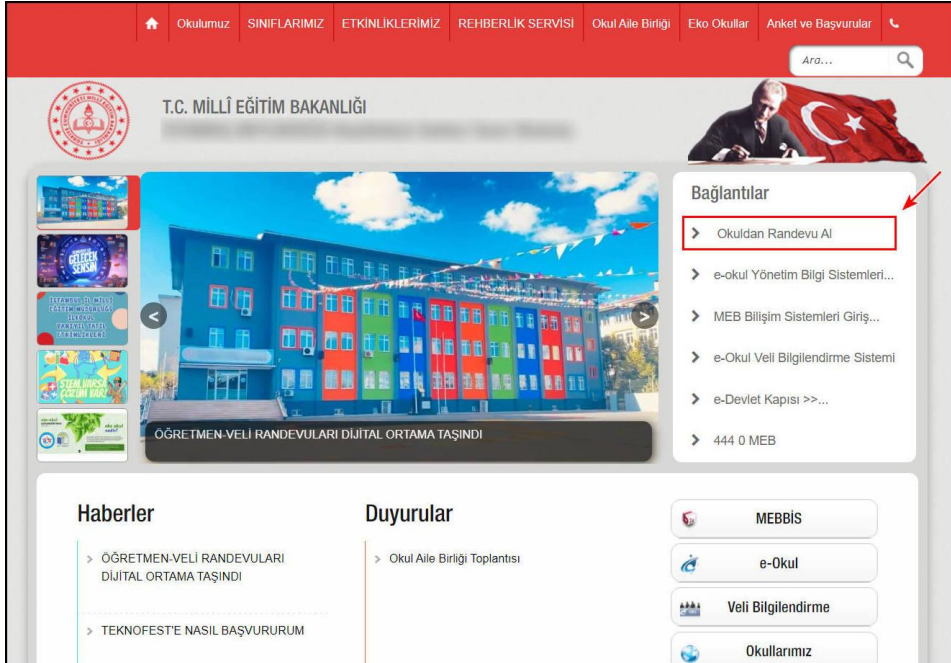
Okulumuz SINIFLARIMIZ ETKİNLİKLERİMİZ REHBERLİK SERVİSİ Okul Aile Birliği Eko Okullar Anket ve Başvurular

Ara...

T.C. MİLLÎ EĞİTİM BAKANLIĞI

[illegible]

GELECEK SENSİN

STEM VARSA ÇÖZÜM VAR!

ÖĞRETMEN-VELİ RANDEVULARI DİJİTAL ORTAMA TAŞINDI

Bağlantılar

Okuldan Randevu Al

e-okul Yönetim Bilgi Sistemleri...

MEB Bilişim Sistemleri Giriş...

e-Okul Veli Bilgilendirme Sistemi

e-Devlet Kapısı >>...

444 0 MEB

Haberler

ÖĞRETMEN-VELİ RANDEVULARI DİJİTAL ORTAMA TAŞINDI

TEKNOFEST'E NASIL BAŞVURURUM

Duyurular

Okul Aile Birliği Toplantısı

MEBBİS

e-Okul

Veli Bilgilendirme

Okullarımız